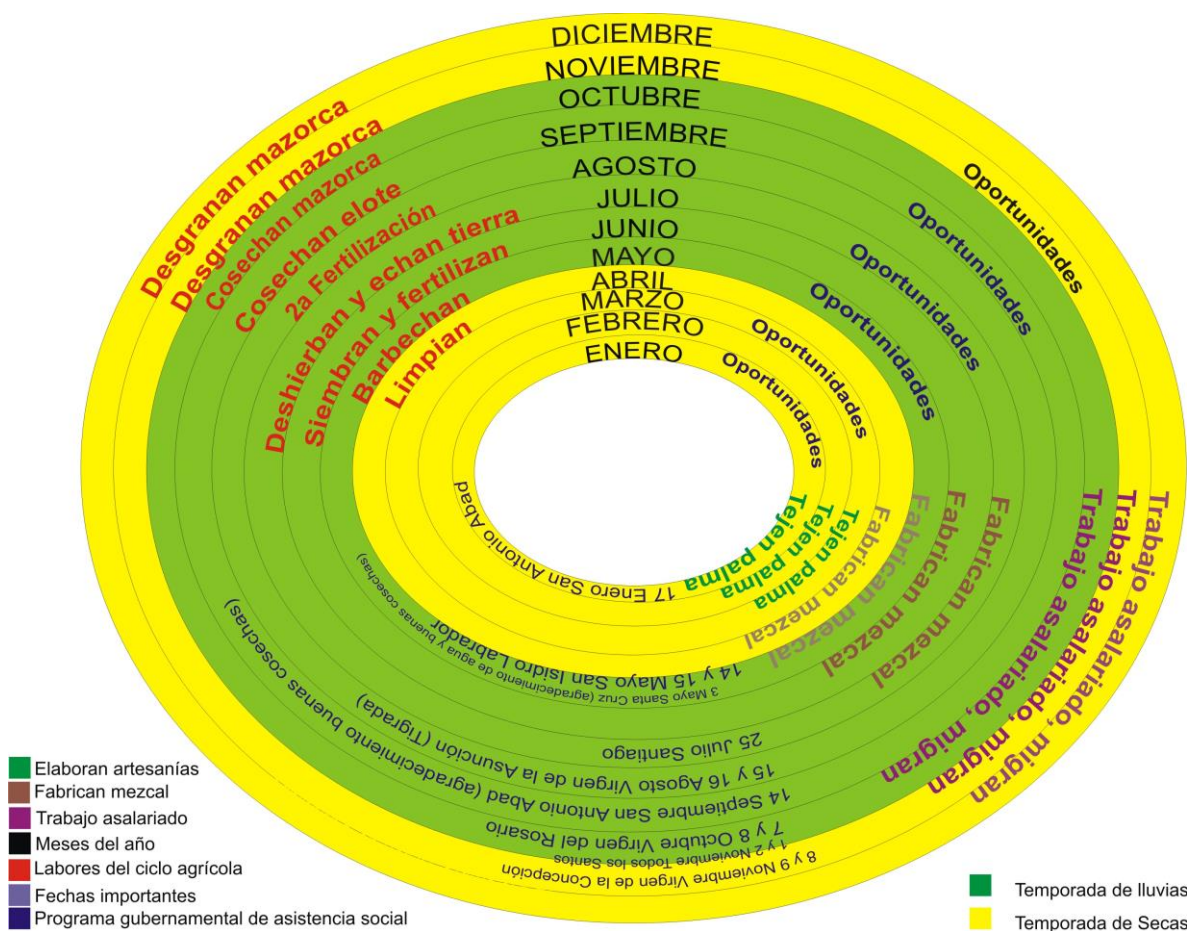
DICIEMBRE
NOVIEMBRE
OCTUBRE
SEPTIEMBRE
AGOSTO
JULIO
JUNIO
MAYO
ABRIL
MARZO
FEBRERO
ENERO

Desgranan mazorca
Desgranan mazorca
Cosechan mazorca
Cosechan elote
2a Fertilización
Deshierban y echan tierra
Siembran y fertilizan
Barbechan
Limpian

Oportunidades
Oportunidades
Oportunidades
Oportunidades
Oportunidades
Oportunidades

Trabajo asalariado, migran
Trabajo asalariado, migran
Trabajo asalariado, migran

Fabrican mezcal
Fabrican mezcal
Fabrican mezcal
Fabrican mezcal

Tejen palma
Tejen palma
Tejen palma

17 Enero San Antonio Abad
3 Mayo Santa Cruz (agradecimiento de agua y buenas cosechas)
14 y 15 Mayo San Isidro Labrador
25 Julio Santiago
15 y 16 Agosto Virgen de la Asunción (Tigrada)
14 Septiembre San Antonio Abad (agradecimiento buenas cosechas)
7 y 8 Octubre Virgen del Rosario
1 y 2 Noviembre Todos los Santos
8 y 9 Noviembre Virgen de la Concepción

Elaboran artesanías
Fabrican mezcal
Trabajo asalariado
Meses del año
Labores del ciclo agrícola
Fechas importantes
Programa gubernamental de asistencia social

Temporada de lluvias
Temporada de Secas